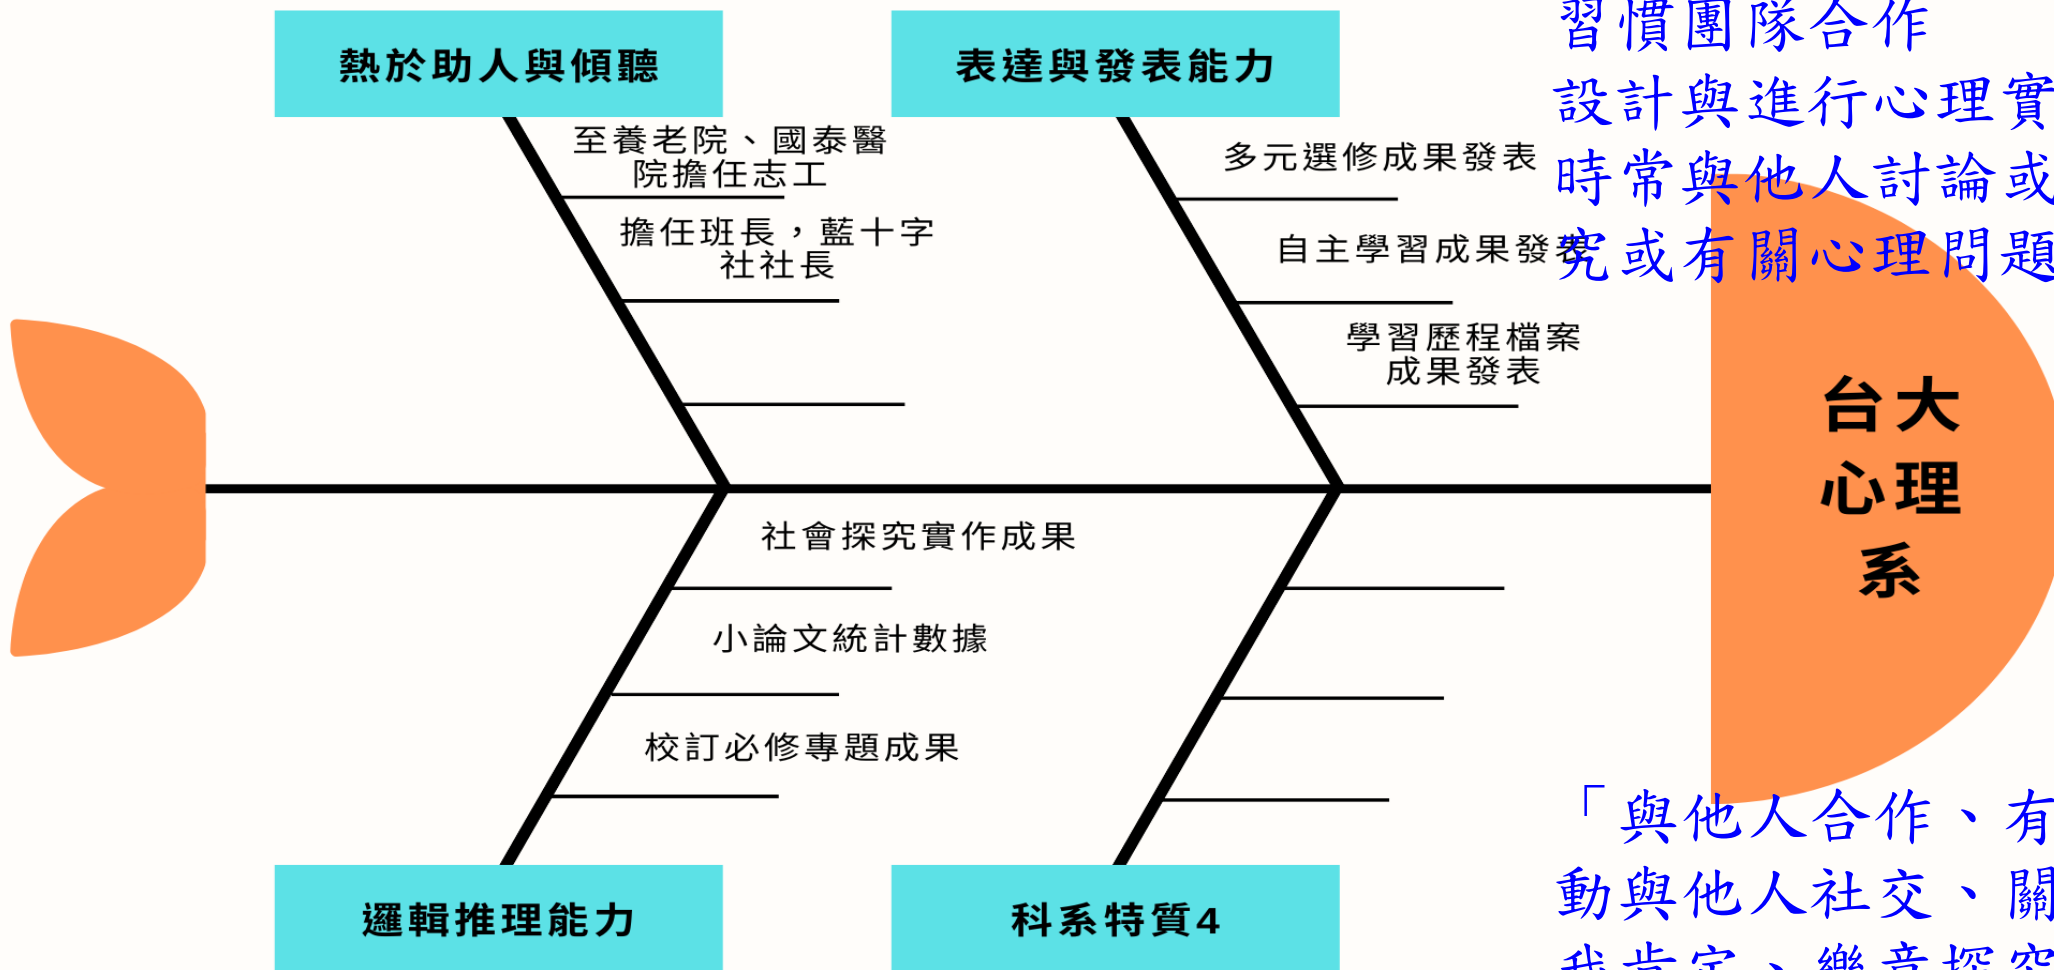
熱於助人與傾聽

表達與發表能力

習慣團隊合作
設計與進行心理實
時常與他人討論或
究或有關心理問題

至養老院、國泰醫院擔任志工

擔任班長，藍十字社社長

多元選修成果發表

自主學習成果發表

學習歷程檔案成果發表

台大心理系

社會探究實作成果

小論文統計數據

校訂必修專題成果

「與他人合作、有
動與他人社交、關
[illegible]

邏輯推理能力

科系特質4